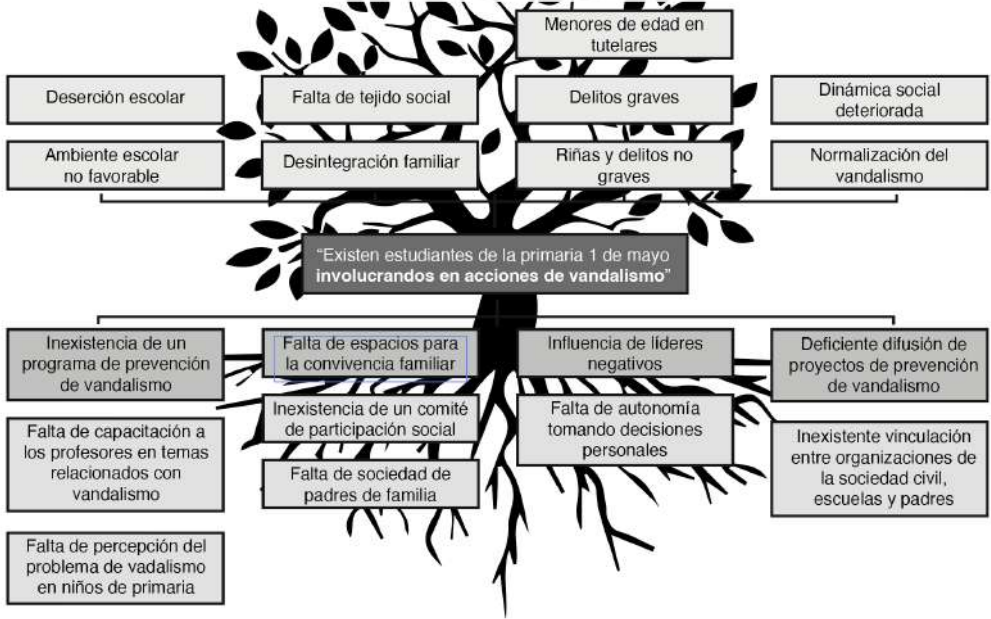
Menores de edad en tutelares

Deserción escolar

Falta de tejido social

Delitos graves

Dinámica social deteriorada

Ambiente escolar no favorable

Desintegración familiar

Riñas y delitos no graves

Normalización del vandalismo

"Existen estudiantes de la primaria 1 de mayo **involucrandos en acciones de vandalismo**"

Inexistencia de un programa de prevención de vandalismo

Falta de espacios para la convivencia familiar

Influencia de líderes negativos

Deficiente difusión de proyectos de prevención de vandalismo

Inexistencia de un comité de participación social

Falta de autonomía tomando decisiones personales

Falta de capacitación a los profesores en temas relacionados con vandalismo

Inexistente vinculación entre organizaciones de la sociedad civil, escuelas y padres

Falta de sociedad de padres de familia

Falta de percepción del problema de vadalismo en niños de primaria